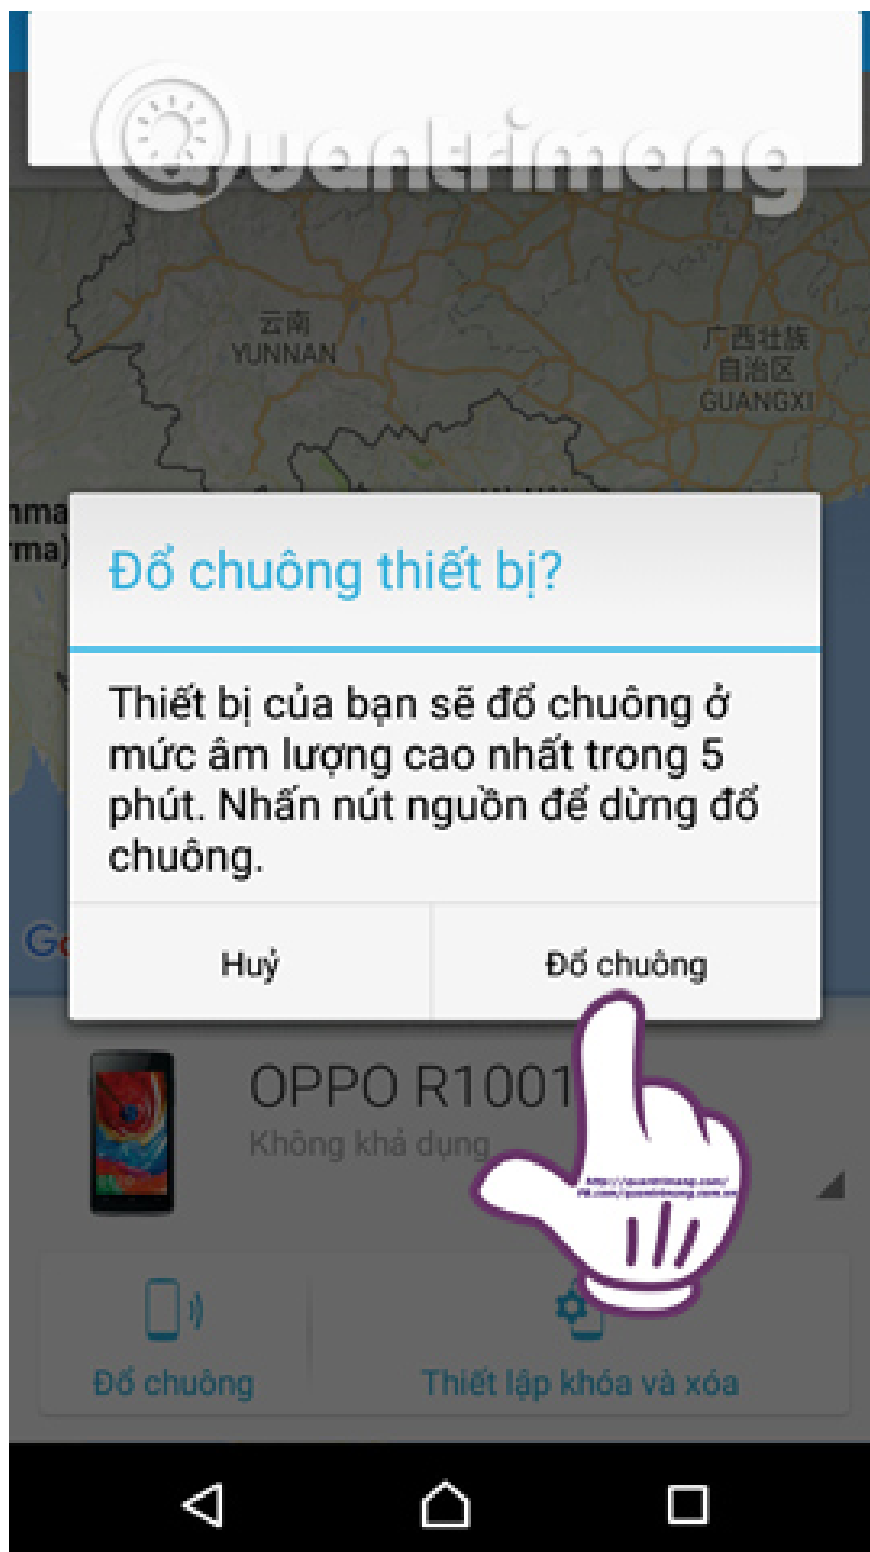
Quantrimang

云南
YUNNAN

广西壮族
自治区
GUANGXI

nma
rma)

Đổ chuông thiết bị?

Thiết bị của bạn sẽ đổ chuông ở mức âm lượng cao nhất trong 5 phút. Nhấn nút nguồn để dừng đổ chuông.

Go

Huỷ

Đổ chuông

OPPO R1001

Không khả dụng

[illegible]

Đổ chuông

Thiết lập khóa và xóa